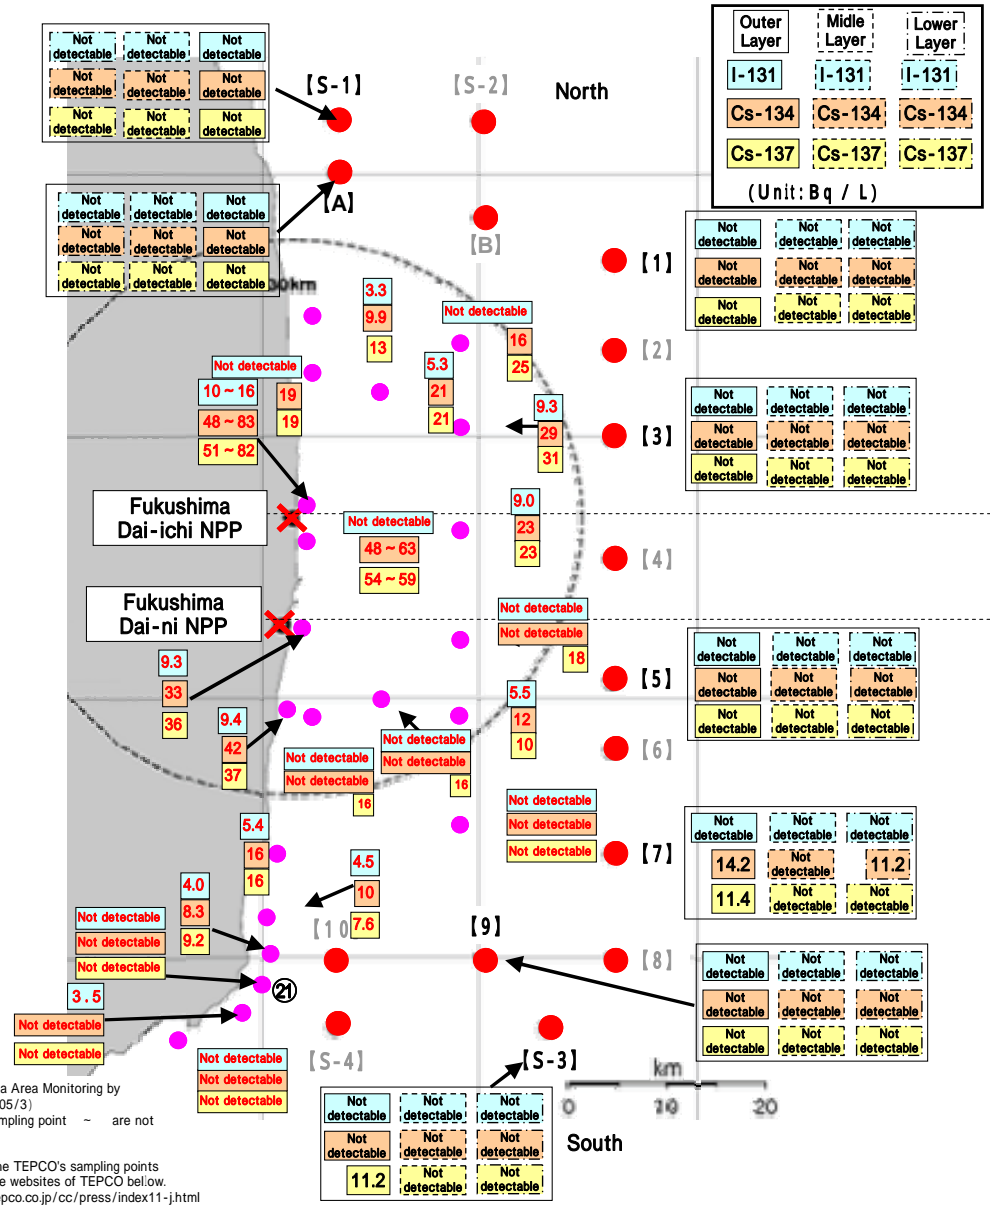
| Outer Layer | Midle Layer | Lower Layer |
|---|---|---|
| I-131 | I-131 | I-131 |
| Cs-134 | Cs-134 | Cs-134 |
| Cs-137 | Cs-137 | Cs-137 |

(Unit: Bq / L)

North

【S-1】

| Not detectable | Not detectable | Not detectable |
|---|---|---|
| Not detectable | Not detectable | Not detectable |
| Not detectable | Not detectable | Not detectable |

【S-2】

【A】

| Not detectable | Not detectable | Not detectable |
|---|---|---|
| Not detectable | Not detectable | Not detectable |
| Not detectable | Not detectable | Not detectable |

【B】

【1】

| Not detectable | Not detectable | Not detectable |
|---|---|---|
| Not detectable | Not detectable | Not detectable |
| Not detectable | Not detectable | Not detectable |

30km

3.3
9.9
13

Not detectable
16
25

【2】

Not detectable
10～16
48～83
51～82

19
19

5.3
21
21

9.3
29
31

【3】

| Not detectable | Not detectable | Not detectable |
|---|---|---|
| Not detectable | Not detectable | Not detectable |
| Not detectable | Not detectable | Not detectable |

Fukushima Dai-ichi NPP

Not detectable
48～63
54～59

9.0
23
23

【4】

Fukushima Dai-ni NPP

Not detectable
Not detectable
18

【5】

| Not detectable | Not detectable | Not detectable |
|---|---|---|
| Not detectable | Not detectable | Not detectable |
| Not detectable | Not detectable | Not detectable |

9.3
33
36

9.4
42
37

5.5
12
10

【6】

Not detectable
Not detectable
16

Not detectable
Not detectable
16

Not detectable
Not detectable
Not detectable

【7】

| Not detectable | Not detectable | Not detectable |
|---|---|---|
| 14.2 | Not detectable | 11.2 |
| 11.4 | Not detectable | Not detectable |

5.4
16
16

4.5
10
7.6

4.0
8.3
9.2

【10】

【9】

【8】

| Not detectable | Not detectable | Not detectable |
|---|---|---|
| Not detectable | Not detectable | Not detectable |
| Not detectable | Not detectable | Not detectable |

Not detectable
Not detectable
Not detectable

㉑

3.5
Not detectable
Not detectable

Not detectable
Not detectable
Not detectable

【S-4】

【S-3】

| Not detectable | Not detectable | Not detectable |
|---|---|---|
| Not detectable | Not detectable | Not detectable |
| 11.2 | Not detectable | Not detectable |

km
0 10 20

South

a Area Monitoring by
05/3)
mpling point ~ are not

he TEPCO's sampling points
e websites of TEPCO bellow.
pco.co.jp/cc/press/index11-j.html